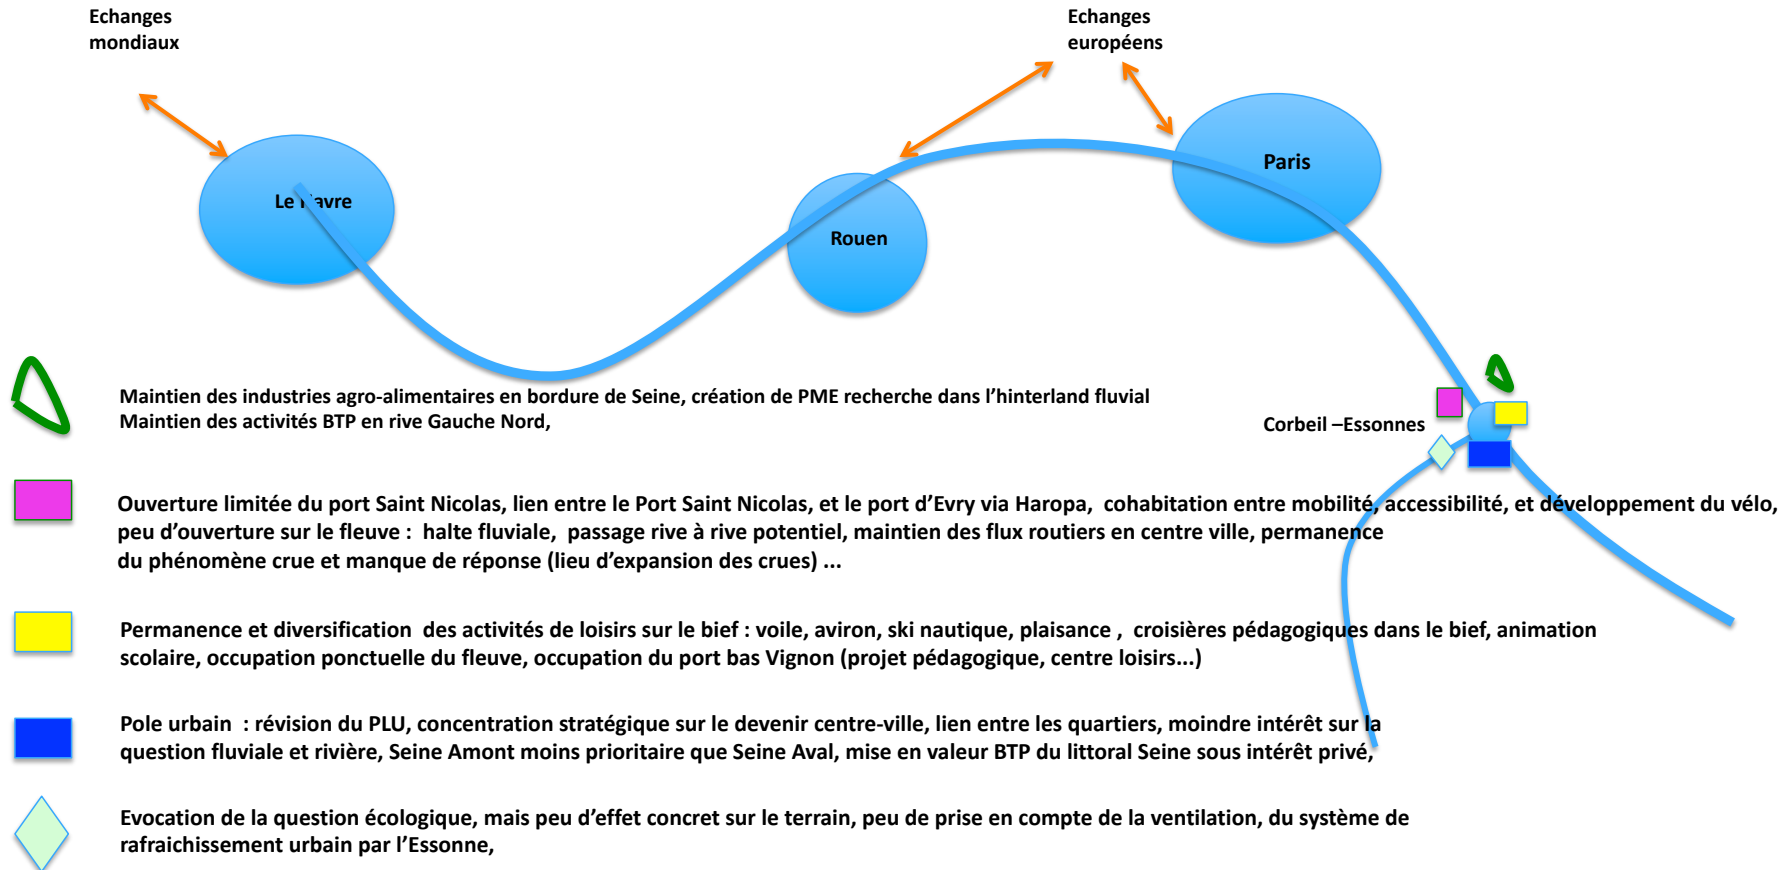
Echanges mondiaux

Echanges européens

Le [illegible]avre

Rouen

Paris

Corbeil –Essonnes

Maintien des industries agro-alimentaires en bordure de Seine, création de PME recherche dans l'hinterland fluvial
Maintien des activités BTP en rive Gauche Nord,

Ouverture limitée du port Saint Nicolas, lien entre le Port Saint Nicolas, et le port d'Evry via Haropa, cohabitation entre mobilité, accessibilité, et développement du vélo, peu d'ouverture sur le fleuve : halte fluviale, passage rive à rive potentiel, maintien des flux routiers en centre ville, permanence du phénomène crue et manque de réponse (lieu d'expansion des crues) ...

Permanence et diversification des activités de loisirs sur le bief : voile, aviron, ski nautique, plaisance , croisières pédagogiques dans le bief, animation scolaire, occupation ponctuelle du fleuve, occupation du port bas Vignon (projet pédagogique, centre loisirs...)

Pole urbain : révision du PLU, concentration stratégique sur le devenir centre-ville, lien entre les quartiers, moindre intérêt sur la question fluviale et rivière, Seine Amont moins prioritaire que Seine Aval, mise en valeur BTP du littoral Seine sous intérêt privé,

Evocation de la question écologique, mais peu d'effet concret sur le terrain, peu de prise en compte de la ventilation, du système de rafraichissement urbain par l'Essonne,